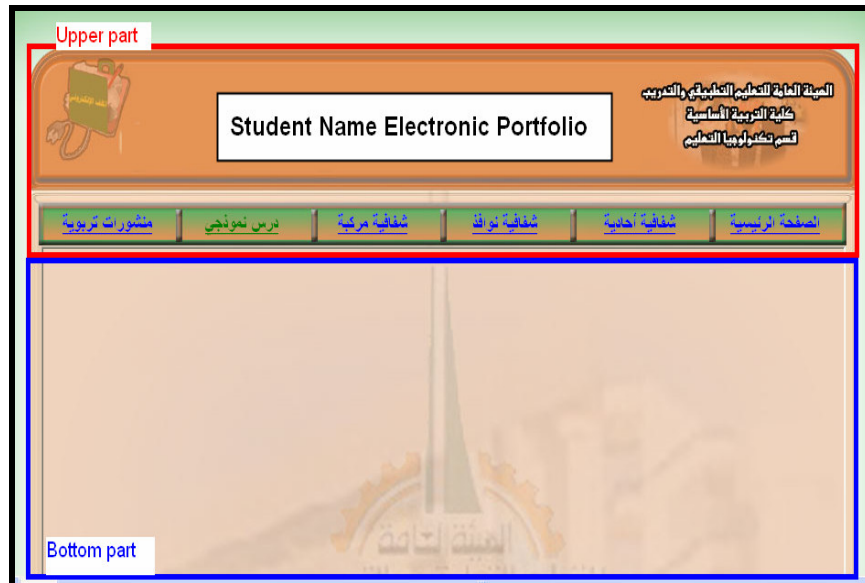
Upper part

الهيئة العامة للتعليم التطبيقي والتدريب
كلية التربية الأساسية
قسم تكنولوجيا التعليم

Student Name Electronic Portfolio

الملف الإلكتروني

الصفحة الرئيسية | شفافية أحادية | شفافية نوافذ | شفافية مركبة | درس نموذجي | منشورات تربوية

Bottom part